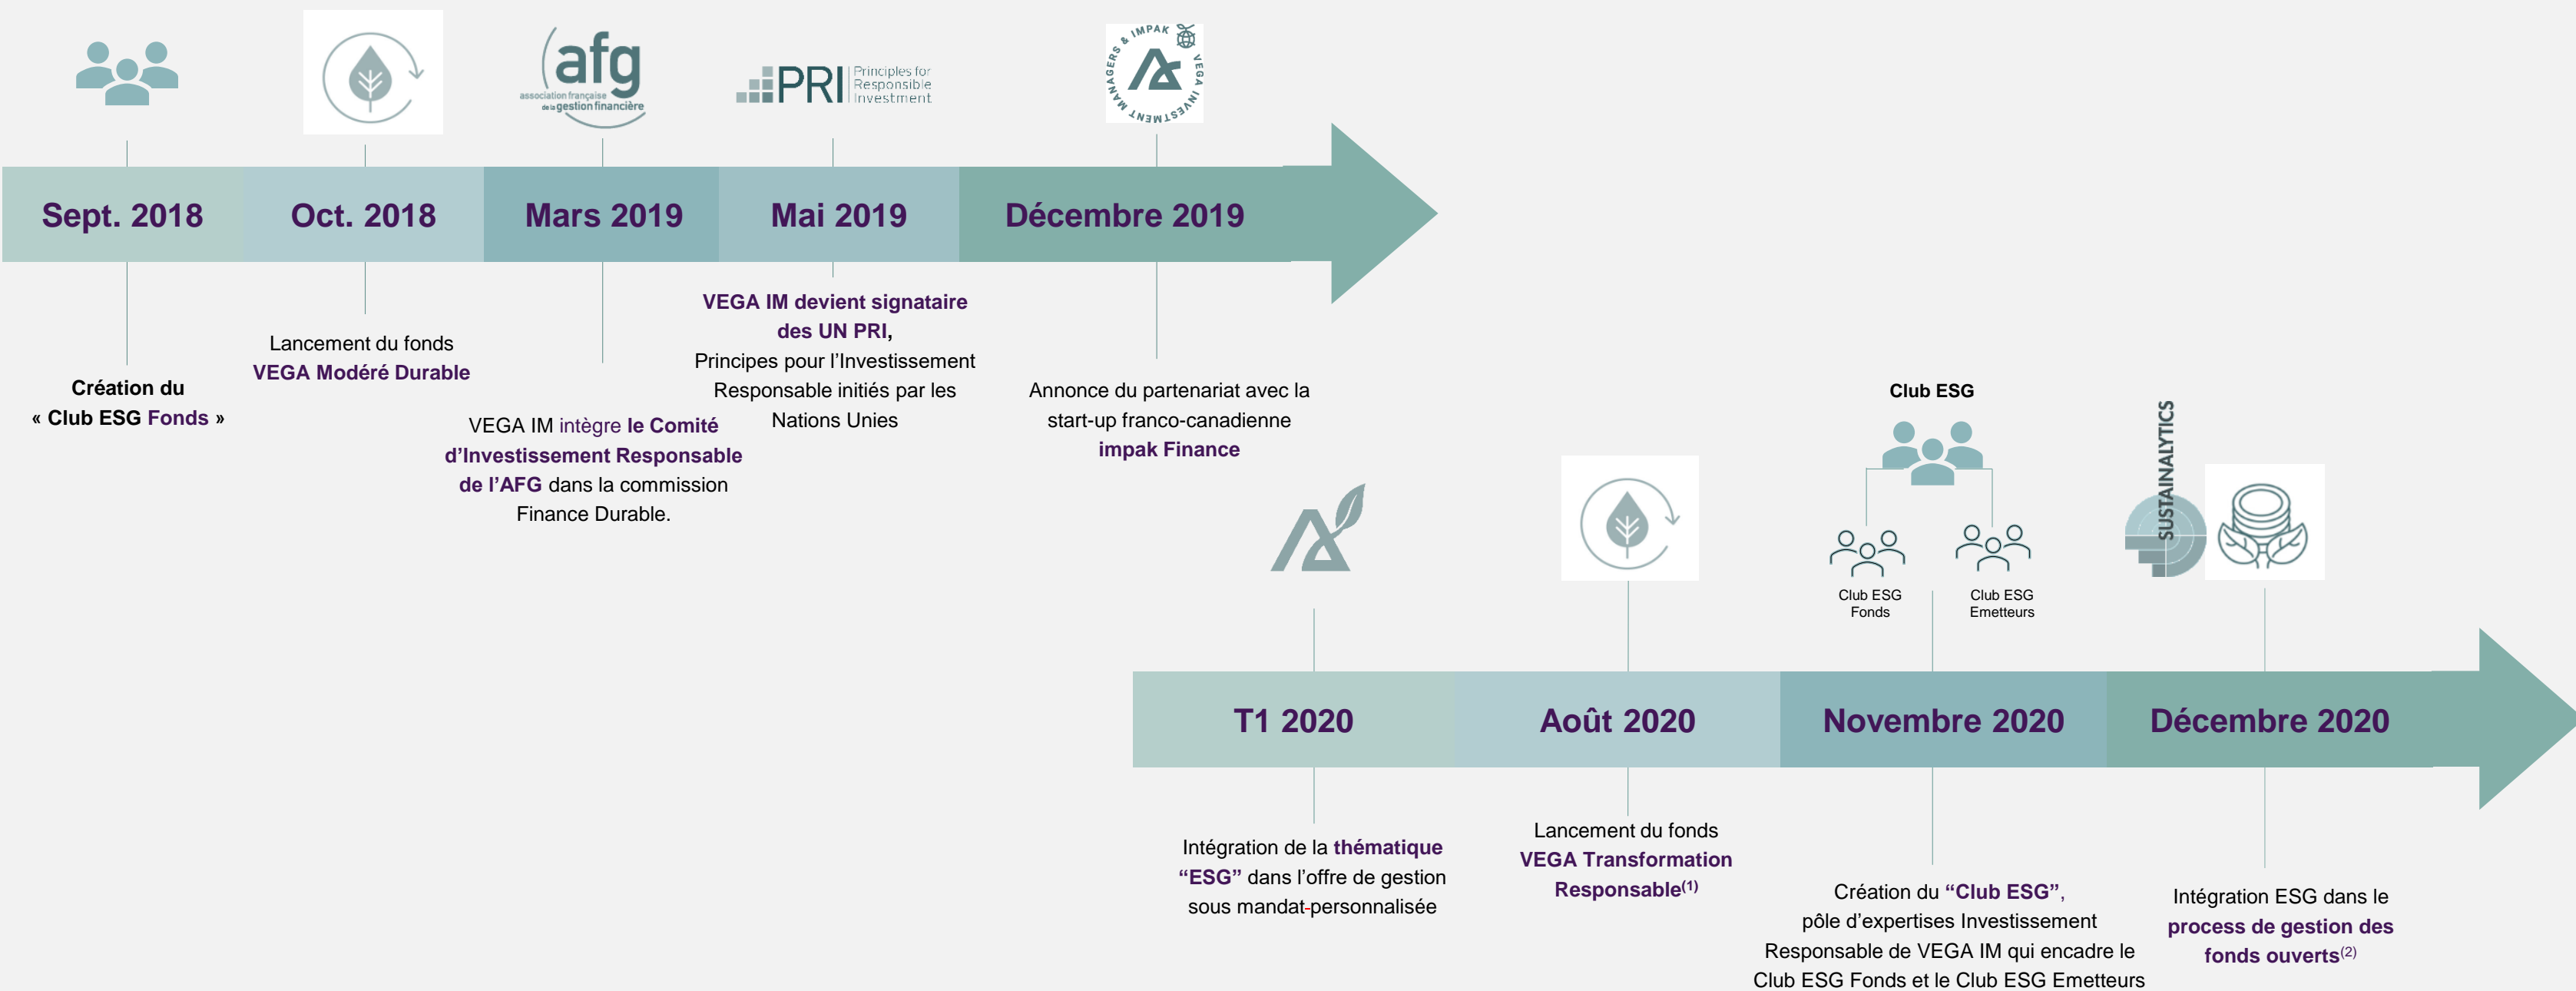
afg
association française de la gestion financière

PRI Principles for Responsible Investment

IMPAK & VEGA INVESTMENT MANAGERS

Sept. 2018

Oct. 2018

Mars 2019

Mai 2019

Décembre 2019

Création du « Club ESG Fonds »

Lancement du fonds VEGA Modéré Durable

VEGA IM intègre le Comité d'Investissement Responsable de l'AFG dans la commission Finance Durable.

VEGA IM devient signataire des UN PRI, Principes pour l'Investissement Responsable initiés par les Nations Unies

Annonce du partenariat avec la start-up franco-canadienne impak Finance

Club ESG

Club ESG Fonds

Club ESG Emetteurs

SUSTAINALYTICS

T1 2020

Août 2020

Novembre 2020

Décembre 2020

Intégration de la thématique "ESG" dans l'offre de gestion sous mandat personnalisée

Lancement du fonds VEGA Transformation Responsable$^{(1)}$

Création du "Club ESG", pôle d'expertises Investissement Responsable de VEGA IM qui encadre le Club ESG Fonds et le Club ESG Emetteurs

Intégration ESG dans le process de gestion des fonds ouverts$^{(2)}$